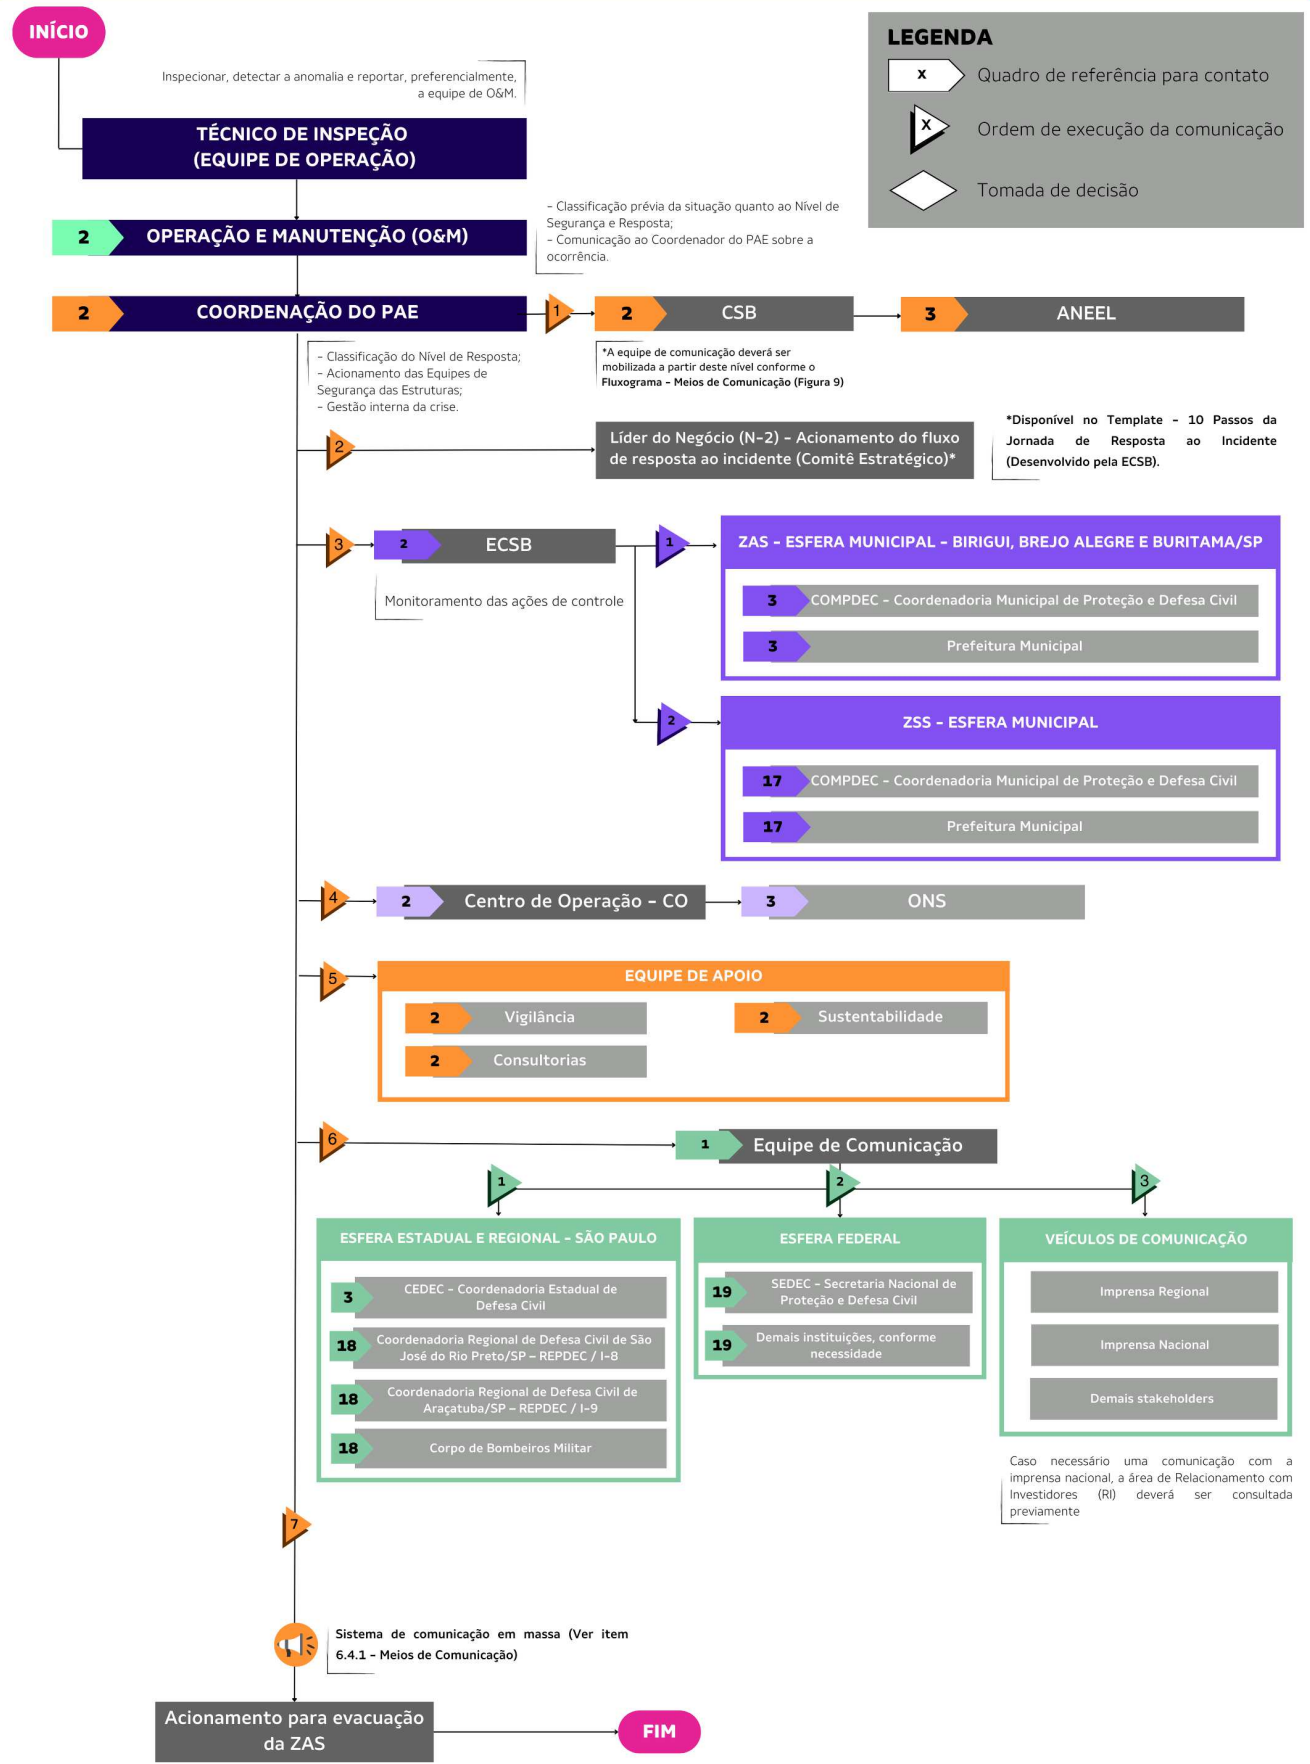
INÍCIO

Inspecionar, detectar a anomalia e reportar, preferencialmente, a equipe de O&M.

TÉCNICO DE INSPEÇÃO
(EQUIPE DE OPERAÇÃO)

LEGENDA
x Quadro de referência para contato
x Ordem de execução da comunicação
Tomada de decisão

- Classificação prévia da situação quanto ao Nível de Segurança e Resposta;
- Comunicação ao Coordenador do PAE sobre a ocorrência.

2 OPERAÇÃO E MANUTENÇÃO (O&M)

2 COORDENAÇÃO DO PAE

1

2 CSB

3 ANEEL

- Classificação do Nível de Resposta;
- Acionamento das Equipes de Segurança das Estruturas;
- Gestão interna da crise.

*A equipe de comunicação deverá ser mobilizada a partir deste nível conforme o Fluxograma - Meios de Comunicação (Figura 9)

2

Líder do Negócio (N-2) - Acionamento do fluxo de resposta ao incidente (Comitê Estratégico)*

*Disponível no Template - 10 Passos da Jornada de Resposta ao Incidente (Desenvolvido pela ECSB).

3 2 ECSB

Monitoramento das ações de controle

1

ZAS - ESFERA MUNICIPAL - BIRIGUI, BREJO ALEGRE E BURITAMA/SP
3 COMPDEC - Coordenadoria Municipal de Proteção e Defesa Civil
3 Prefeitura Municipal

2

ZSS - ESFERA MUNICIPAL
17 COMPDEC - Coordenadoria Municipal de Proteção e Defesa Civil
17 Prefeitura Municipal

4 2 Centro de Operação - CO
3 ONS

5
EQUIPE DE APOIO
2 Vigilância
2 Sustentabilidade
2 Consultorias

6
1 Equipe de Comunicação

1
2
3

ESFERA ESTADUAL E REGIONAL - SÃO PAULO
3 CEDEC - Coordenadoria Estadual de Defesa Civil
18 Coordenadoria Regional de Defesa Civil de São José do Rio Preto/SP - REPDEC / I-8
18 Coordenadoria Regional de Defesa Civil de Araçatuba/SP - REPDEC / I-9
18 Corpo de Bombeiros Militar

ESFERA FEDERAL
19 SEDEC - Secretaria Nacional de Proteção e Defesa Civil
19 Demais instituições, conforme necessidade

VEÍCULOS DE COMUNICAÇÃO
Imprensa Regional
Imprensa Nacional
Demais stakeholders

Caso necessário uma comunicação com a imprensa nacional, a área de Relacionamento com Investidores (RI) deverá ser consultada previamente

7

Sistema de comunicação em massa (Ver item 6.4.1 - Meios de Comunicação)

Acionamento para evacuação da ZAS

FIM